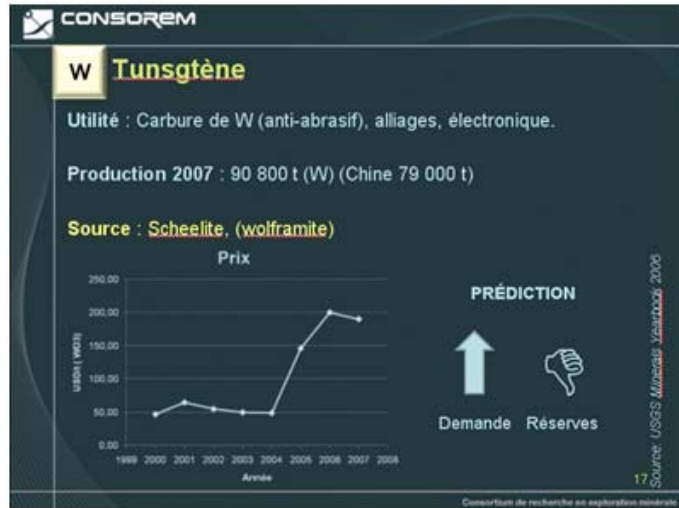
CONSOREM

W Tunsgtène

Utilité : Carbure de W (anti-abrasif), alliages, électronique.

Production 2007 : 90 800 t (W) (Chine 79 000 t)

Source : Scheelite, (wolframite)

Prix

250,00
200,00
150,00
100,00
50,00
0,00

USD/t (WO3)

1999 2000 2001 2002 2003 2004 2005 2006 2007 2008

Année

PRÉDICTION

Demande Réserves

Source: USGS Minerals Yearbook 2006

17

Consortium de recherche en exploration minérale